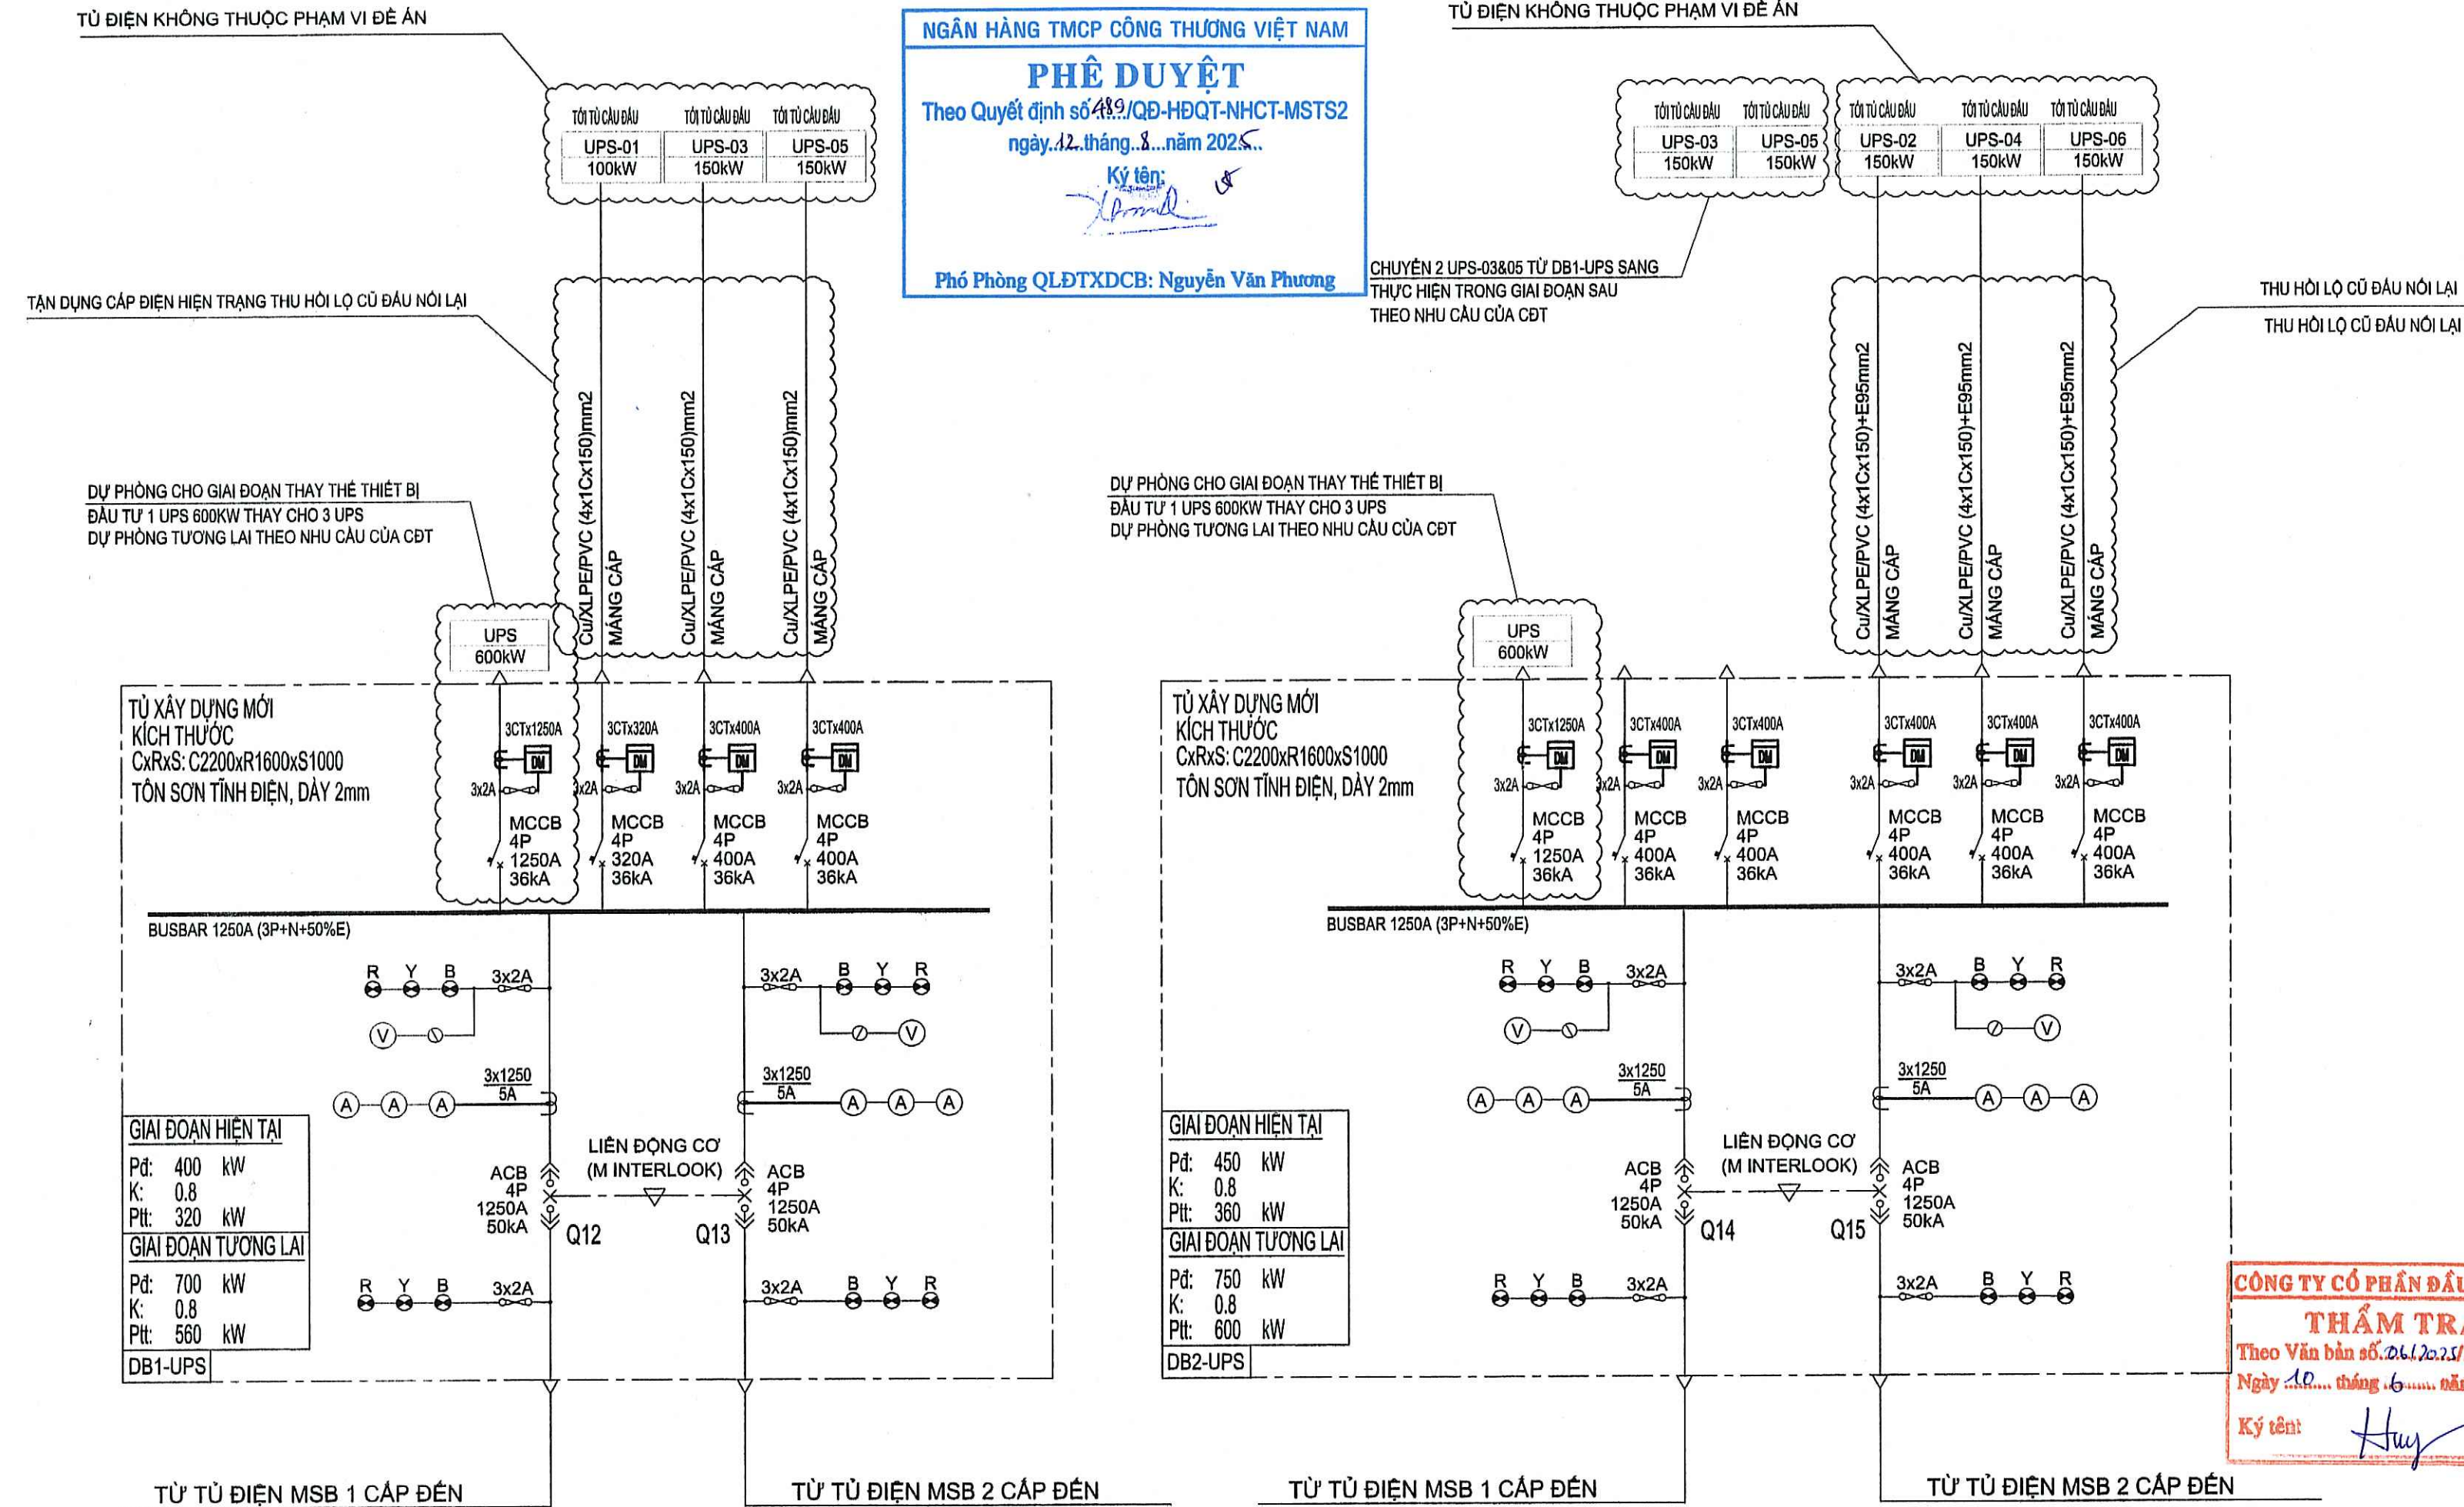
TỦ ĐIỆN KHÔNG THUỘC PHẠM VI ĐỀ ÁN

NGÂN HÀNG TMCP CÔNG THƯƠNG VIỆT NAM
PHÊ DUYỆT
Theo Quyết định số 489/QĐ-HĐQT-NHCT-MSTS2
ngày 12 tháng 8 năm 2025
Ký tên:
Phó Phòng QLĐTXDCB: Nguyễn Văn Phương

TỦ ĐIỆN KHÔNG THUỘC PHẠM VI ĐỀ ÁN

TỚI TỦ CẦU ĐẤU UPS-01 100kW
TỚI TỦ CẦU ĐẤU UPS-03 150kW
TỚI TỦ CẦU ĐẤU UPS-05 150kW

TỚI TỦ CẦU ĐẤU UPS-03 150kW
TỚI TỦ CẦU ĐẤU UPS-05 150kW
TỚI TỦ CẦU ĐẤU UPS-02 150kW
TỚI TỦ CẦU ĐẤU UPS-04 150kW
TỚI TỦ CẦU ĐẤU UPS-06 150kW

TẬN DỤNG CÁP ĐIỆN HIỆN TRẠNG THU HỒI LỘ CŨ ĐẤU NỐI LẠI

CHUYỂN 2 UPS-03&05 TỪ DB1-UPS SANG
THỰC HIỆN TRONG GIAI ĐOẠN SAU
THEO NHU CẦU CỦA CĐT

THU HỒI LỘ CŨ ĐẤU NỐI LẠI
THU HỒI LỘ CŨ ĐẤU NỐI LẠI

Cu/XLPE/PVC (4x1Cx150)mm2 MÁNG CÁP
Cu/XLPE/PVC (4x1Cx150)mm2 MÁNG CÁP
Cu/XLPE/PVC (4x1Cx150)mm2 MÁNG CÁP

Cu/XLPE/PVC (4x1Cx150)+E95mm2 MÁNG CÁP
Cu/XLPE/PVC (4x1Cx150)+E95mm2 MÁNG CÁP
Cu/XLPE/PVC (4x1Cx150)+E95mm2 MÁNG CÁP

DỰ PHÒNG CHO GIAI ĐOẠN THAY THẾ THIẾT BỊ
ĐẦU TƯ 1 UPS 600KW THAY CHO 3 UPS
DỰ PHÒNG TƯƠNG LAI THEO NHU CẦU CỦA CĐT

DỰ PHÒNG CHO GIAI ĐOẠN THAY THẾ THIẾT BỊ
ĐẦU TƯ 1 UPS 600KW THAY CHO 3 UPS
DỰ PHÒNG TƯƠNG LAI THEO NHU CẦU CỦA CĐT

UPS 600kW
UPS 600kW

TỦ XÂY DỰNG MỚI
KÍCH THƯỚC
CxRxS: C2200xR1600xS1000
TÔN SƠN TĨNH ĐIỆN, DÀY 2mm

3CTx1250A DM 3x2A MCCB 4P 1250A 36kA
3CTx320A DM 3x2A MCCB 4P 320A 36kA
3CTx400A DM 3x2A MCCB 4P 400A 36kA
3CTx400A DM 3x2A MCCB 4P 400A 36kA

BUSBAR 1250A (3P+N+50%E)

R Y B 3x2A
3x2A B Y R
V
V
3x1250 5A
A A A
3x1250 5A
A A A

LIÊN ĐỘNG CƠ
(M INTERLOOK)
ACB 4P 1250A 50kA Q12
ACB 4P 1250A 50kA Q13

GIAI ĐOẠN HIỆN TẠI
Pđ: 400 kW
K: 0.8
Ptt: 320 kW
GIAI ĐOẠN TƯƠNG LAI
Pđ: 700 kW
K: 0.8
Ptt: 560 kW
DB1-UPS

R Y B 3x2A
3x2A B Y R

TỪ TỦ ĐIỆN MSB 1 CẤP ĐẾN
TỪ TỦ ĐIỆN MSB 2 CẤP ĐẾN

TỦ XÂY DỰNG MỚI
KÍCH THƯỚC
CxRxS: C2200xR1600xS1000
TÔN SƠN TĨNH ĐIỆN, DÀY 2mm

3CTx1250A DM 3x2A MCCB 4P 1250A 36kA
3CTx400A DM 3x2A MCCB 4P 400A 36kA
3CTx400A DM 3x2A MCCB 4P 400A 36kA
3CTx400A DM 3x2A MCCB 4P 400A 36kA
3CTx400A DM 3x2A MCCB 4P 400A 36kA
3CTx400A DM 3x2A MCCB 4P 400A 36kA

BUSBAR 1250A (3P+N+50%E)

R Y B 3x2A
3x2A B Y R
V
V
3x1250 5A
A A A
3x1250 5A
A A A

LIÊN ĐỘNG CƠ
(M INTERLOOK)
ACB 4P 1250A 50kA Q14
ACB 4P 1250A 50kA Q15

GIAI ĐOẠN HIỆN TẠI
Pđ: 450 kW
K: 0.8
Ptt: 360 kW
GIAI ĐOẠN TƯƠNG LAI
Pđ: 750 kW
K: 0.8
Ptt: 600 kW
DB2-UPS

R Y B 3x2A
3x2A B Y R

TỪ TỦ ĐIỆN MSB 1 CẤP ĐẾN
TỪ TỦ ĐIỆN MSB 2 CẤP ĐẾN

CÔNG TY CỔ PHẦN ĐẦU
THẨM TRA
Theo Văn bản số 06/2025/
Ngày 10 tháng 6 năm
Ký tên: